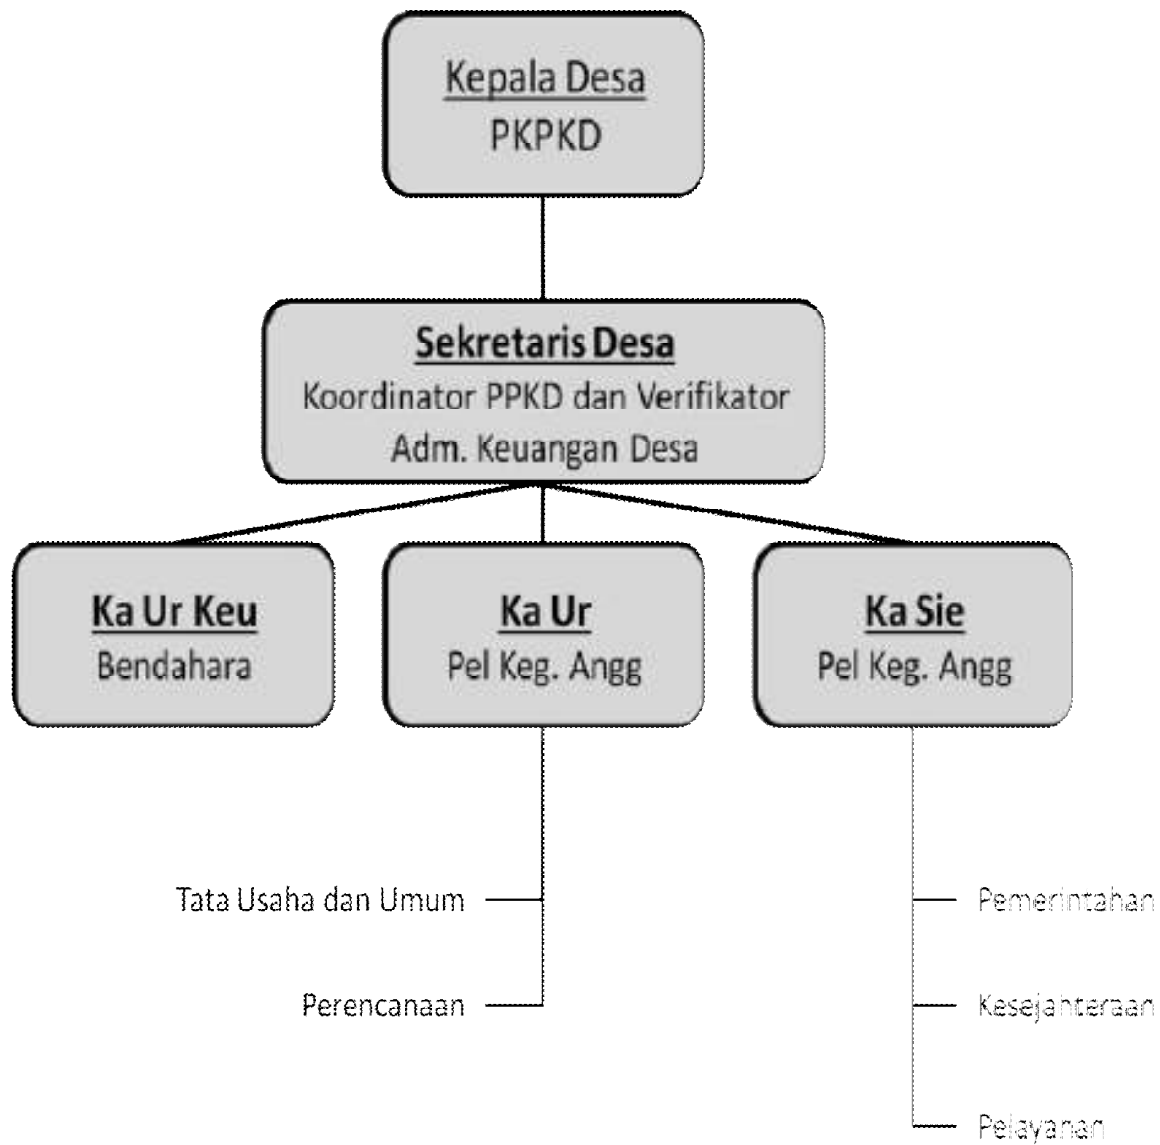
Kepala Desa
PKPKD

Sekretaris Desa
Koordinator PPKD dan Verifikator
Adm. Keuangan Desa

Ka Ur Keu
Bendahara

Ka Ur
Pel Keg. Angg

Ka Sie
Pel Keg. Angg

Tata Usaha dan Umum

Perencanaan

Pemerintahan

Kesejanteraan

Pelayanan